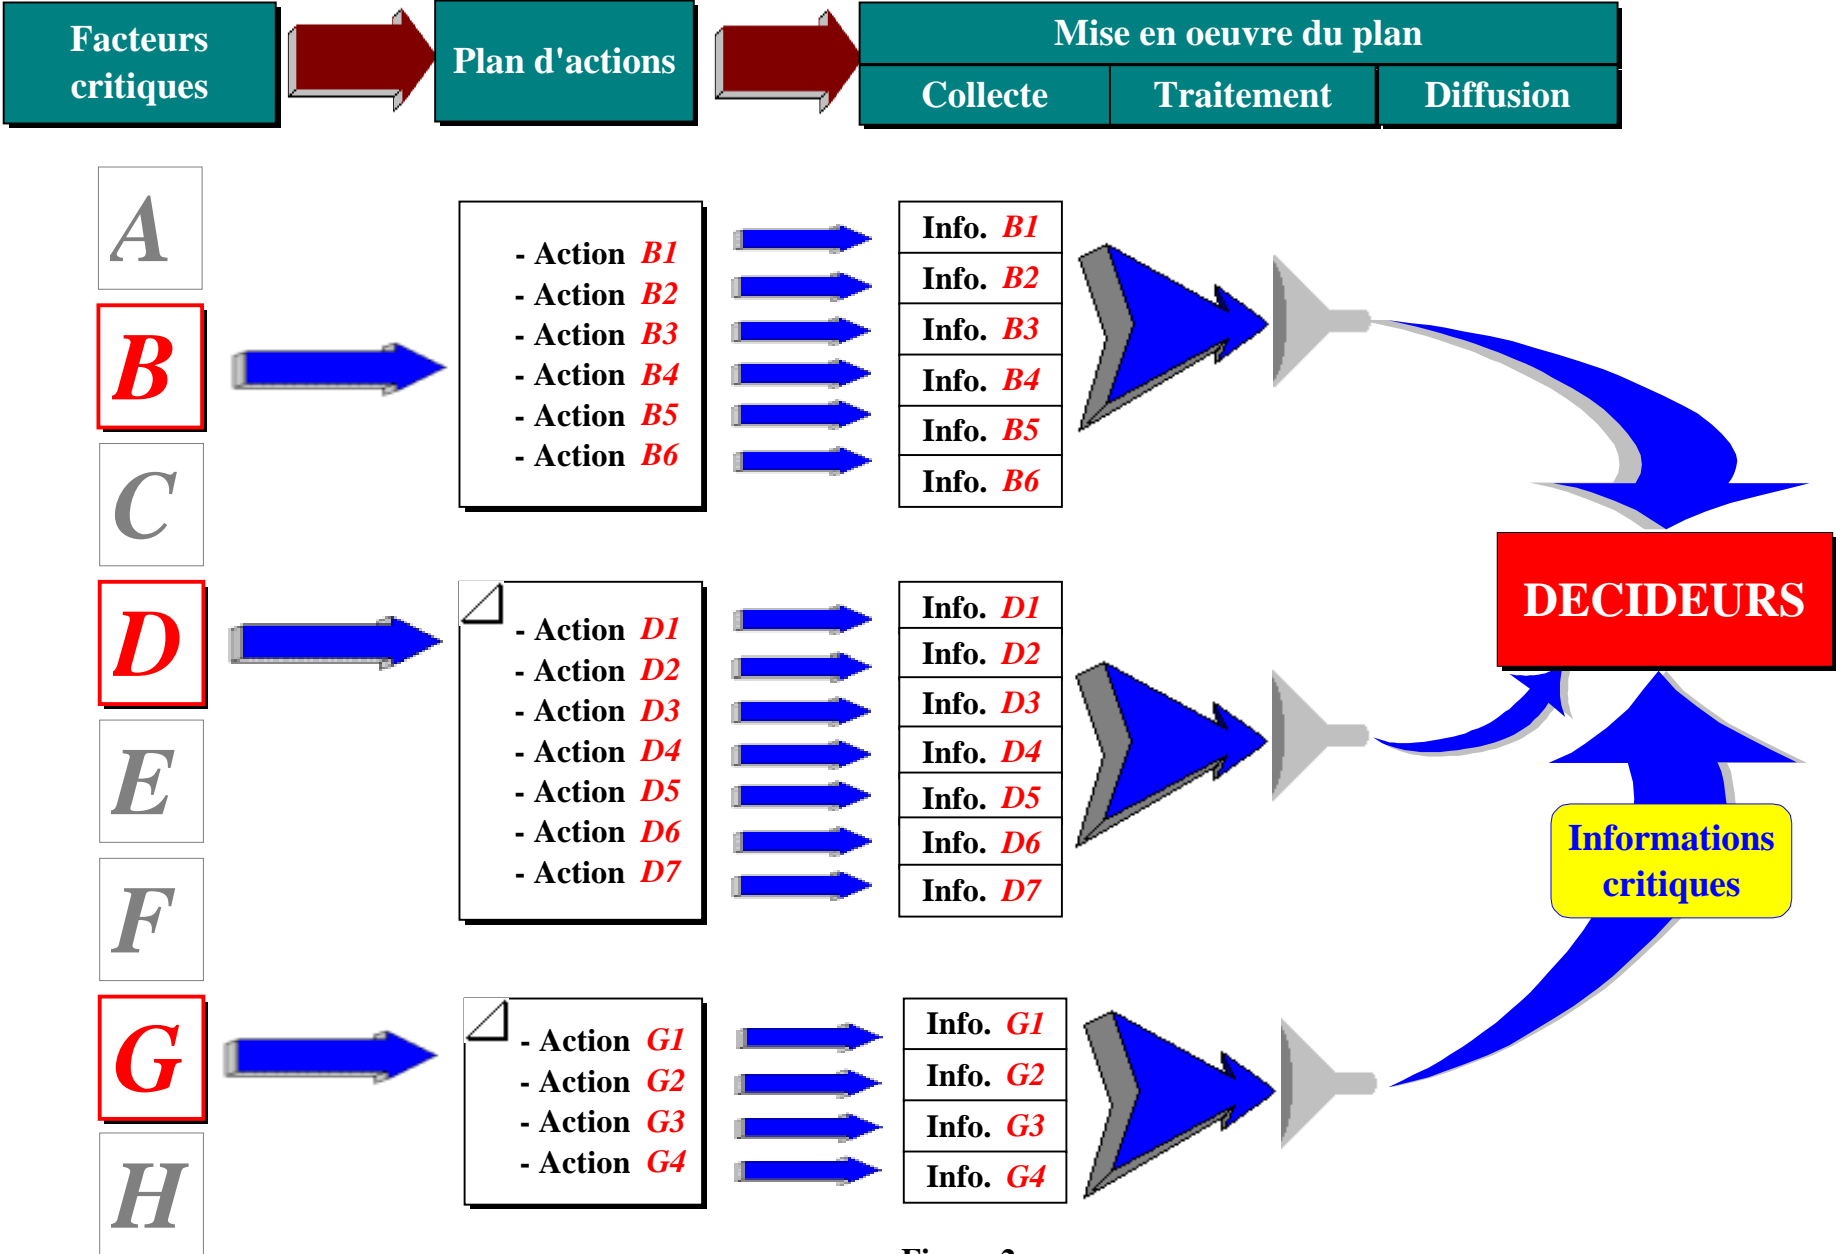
Facteurs critiques

Plan d'actions

Mise en oeuvre du plan

| Collecte | Traitement | Diffusion |
|---|---|---|

A

B

C

D

E

F

G

H

- Action B1
- Action B2
- Action B3
- Action B4
- Action B5
- Action B6

Info. B1
Info. B2
Info. B3
Info. B4
Info. B5
Info. B6

- Action D1
- Action D2
- Action D3
- Action D4
- Action D5
- Action D6
- Action D7

Info. D1
Info. D2
Info. D3
Info. D4
Info. D5
Info. D6
Info. D7

- Action G1
- Action G2
- Action G3
- Action G4

Info. G1
Info. G2
Info. G3
Info. G4

DECIDEURS

Informations critiques

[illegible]